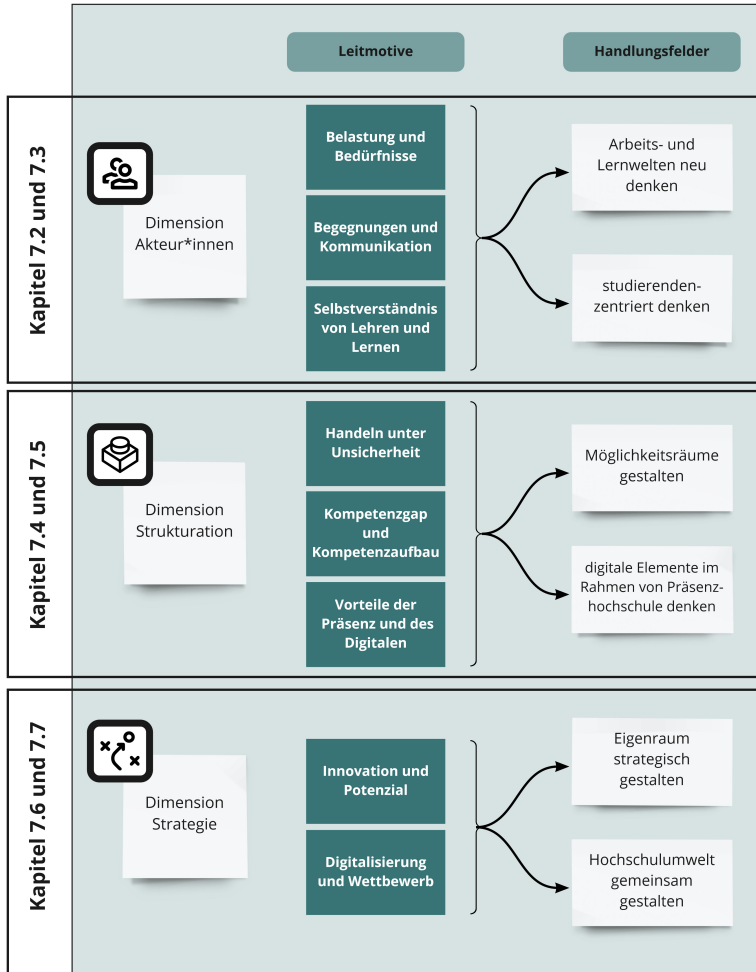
Leitmotive

Handlungsfelder

Kapitel 7.2 und 7.3

Dimension Akteur*innen

Belastung und Bedürfnisse

Begegnungen und Kommunikation

Selbstverständnis von Lehren und Lernen

Arbeits- und Lernwelten neu denken

studierendenzentriert denken

Kapitel 7.4 und 7.5

Dimension Strukturation

Handeln unter Unsicherheit

Kompetenzgap und Kompetenzaufbau

Vorteile der Präsenz und des Digitalen

Möglichkeitsräume gestalten

digitale Elemente im Rahmen von Präsenzhochschule denken

Kapitel 7.6 und 7.7

Dimension Strategie

Innovation und Potenzial

Digitalisierung und Wettbewerb

Eigenraum strategisch gestalten

Hochschulumwelt gemeinsam gestalten